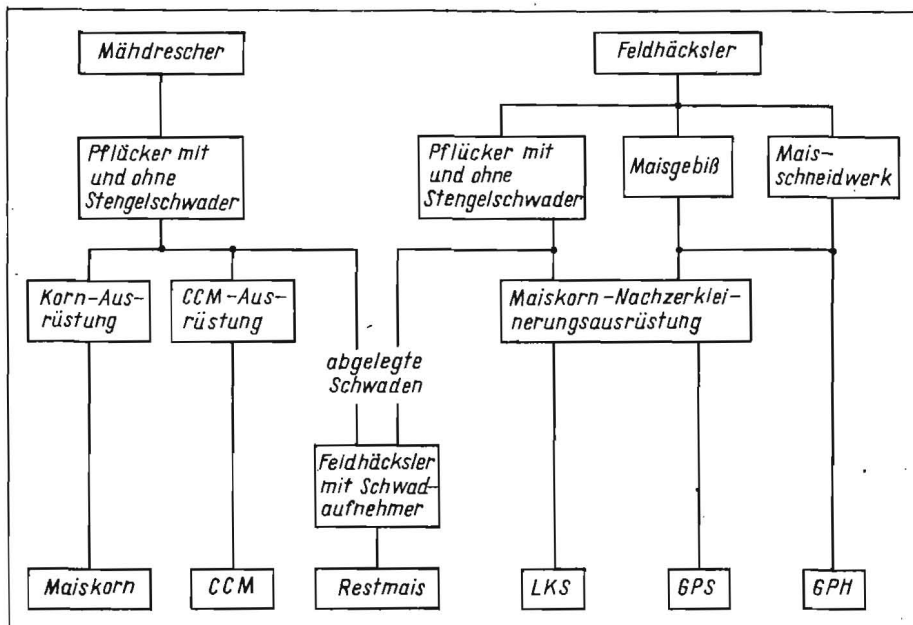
Mähdrescher

Feldhäcksler

Pflücker mit und ohne Stengelschwader

Pflücker mit und ohne Stengelschwader

Maisgebiß

Maisschneidwerk

Korn-Ausrüstung

CCM-Ausrüstung

abgelegte Schwaden

Maiskorn-Nachzerkleinerungsausrüstung

Feldhäcksler mit Schwadaufnehmer

Maiskorn

CCM

Restmais

LKS

GPS

GPH